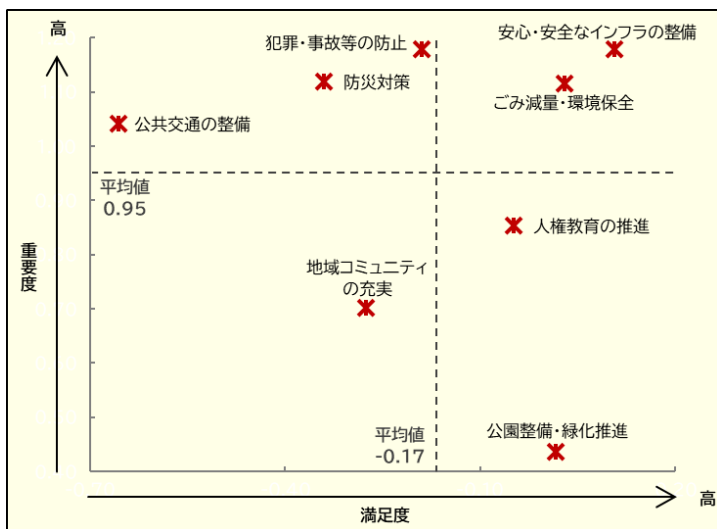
高

犯罪・事故等の防止

安心・安全なインフラの整備

防災対策

ごみ減量・環境保全

公共交通の整備

平均値
0.95

人権教育の推進

重要度

地域コミュニティの充実

平均値
-0.17

公園整備・緑化推進

満足度

高